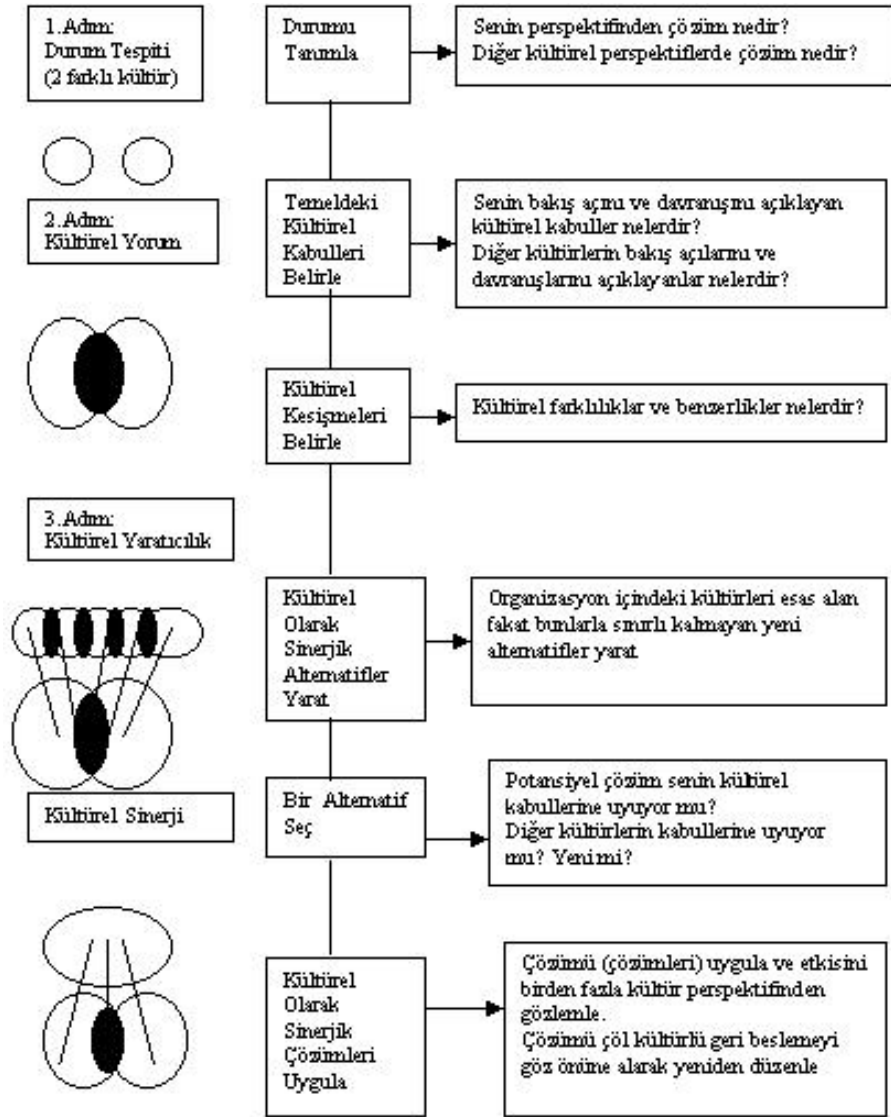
1.Adım:
Durum Tespiti
(2 farklı kültür)

Durumu Tanımla

Senin perspektifinden çözüm nedir?
Diğer kültürel perspektiflerde çözüm nedir?

2.Adım:
Kültürel Yorum

Temeldeki Kültürel Kabulleri Belirle

Senin bakış açını ve davranışını açıklayan kültürel kabuller nelerdir?
Diğer kültürlerin bakış açılarını ve davranışlarını açıklayanlar nelerdir?

Kültürel Kesişmeleri Belirle

Kültürel farklılıklar ve benzerlikler nelerdir?

3.Adım:
Kültürel Yaratıcılık

Kültürel Olarak Sinerjik Alternatifler Yarat

Organizasyon içindeki kültürleri esas alan fakat bunlarla sınırlı kalmayan yeni alternatifler yarat

Kültürel Sinerji

Bir Alternatif Seç

Potansiyel çözüm senin kültürel kabullerine uyuyor mu?
Diğer kültürlerin kabullerine uyuyor mu? Yeni mi?

Kültürel Olarak Sinerjik Çözümleri Uygula

Çözümü (çözümleri) uygula ve etkisini birden fazla kültür perspektifinden gözlemle.
Çözümü çok kültürlü geri beslemeyi göz önüne alarak yeniden düzenle